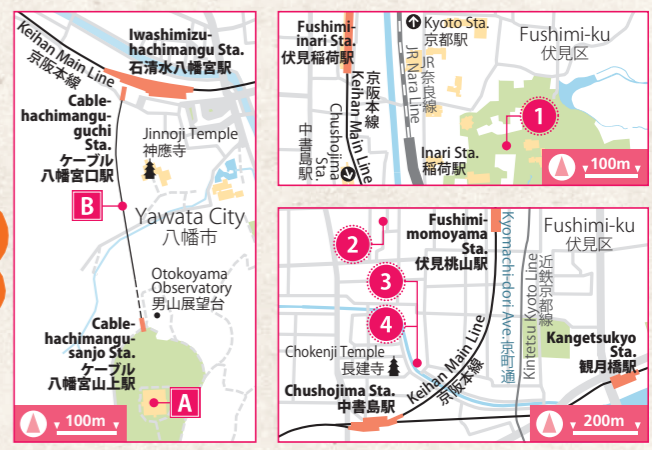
Keihan Main Line
京阪本線
Iwashimizu-hachimangu Sta.
石清水八幡宮駅
Cable-hachimangu-guchi Sta.
ケーブル八幡宮口駅
Jinnoji Temple
神應寺
B
Yawata City
八幡市
Otokoyama Observatory
男山展望台
Cable-hachimangu-sanjo Sta.
ケーブル八幡宮山上駅
A
100m

Fushimi-inari Sta.
伏見稲荷駅
Kyoto Sta.
京都駅
Fushimi-ku
伏見区
JR Nara Line
JR奈良線
京阪本線
Keihan Main Line
中書島駅
Chushojima Sta.
1
Inari Sta.
稲荷駅
100m

2
Fushimi-momoyama Sta.
伏見桃山駅
Kyomachi-dori Ave.
京町通
Fushimi-ku
伏見区
3
4
Kintetsu Kyoto Line
近鉄京都線
Chokenji Temple
長建寺
Keihan Main Line
京阪本線
Kangetsukyo Sta.
観月橋駅
Chushojima Sta.
中書島駅
200m